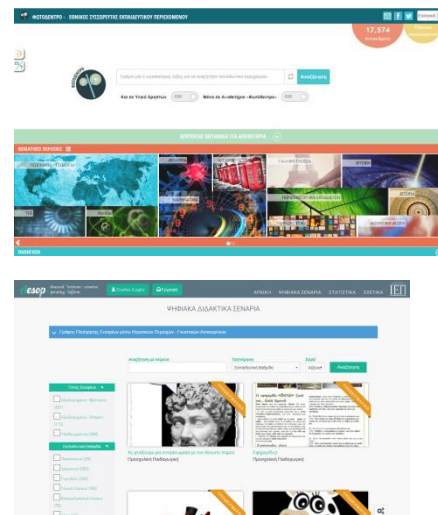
ΦΩΤΟΔΕΝΤΡΟ - ΕΘΝΙΚΟΣ ΣΥΣΣΩΡΕΥΤΗΣ ΕΚΠΑΙΔΕΥΤΙΚΟΥ ΠΕΡΙΕΧΟΜΕΝΟΥ

17,574

Αναζήτηση

ΘΕΜΑΤΙΚΕΣ ΠΕΡΙΟΧΕΣ

ΤΑΞΙΝΟΜΙΕΣ

aesop

ΑΡΧΙΚΗ ΨΗΦΙΑΚΑ ΣΕΝΑΡΙΑ ΣΤΑΤΙΣΤΙΚΑ ΣΧΕΤΙΚΑ

ΨΗΦΙΑΚΑ ΔΙΔΑΚΤΙΚΑ ΣΕΝΑΡΙΑ

Αναζήτηση

Προσχολική Εκπαίδευση

Προσχολική Εκπαίδευση